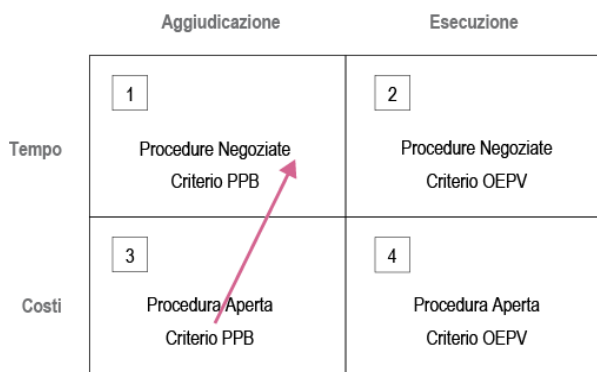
|  | Aggiudicazione | Esecuzione |
|---|---|---|
| Tempo | 1 Procedure Negoziate Criterio PPB | 2 Procedure Negoziate Criterio OEPV |
| Costi | 3 Procedura Aperta Criterio PPB | 4 Procedura Aperta Criterio OEPV |